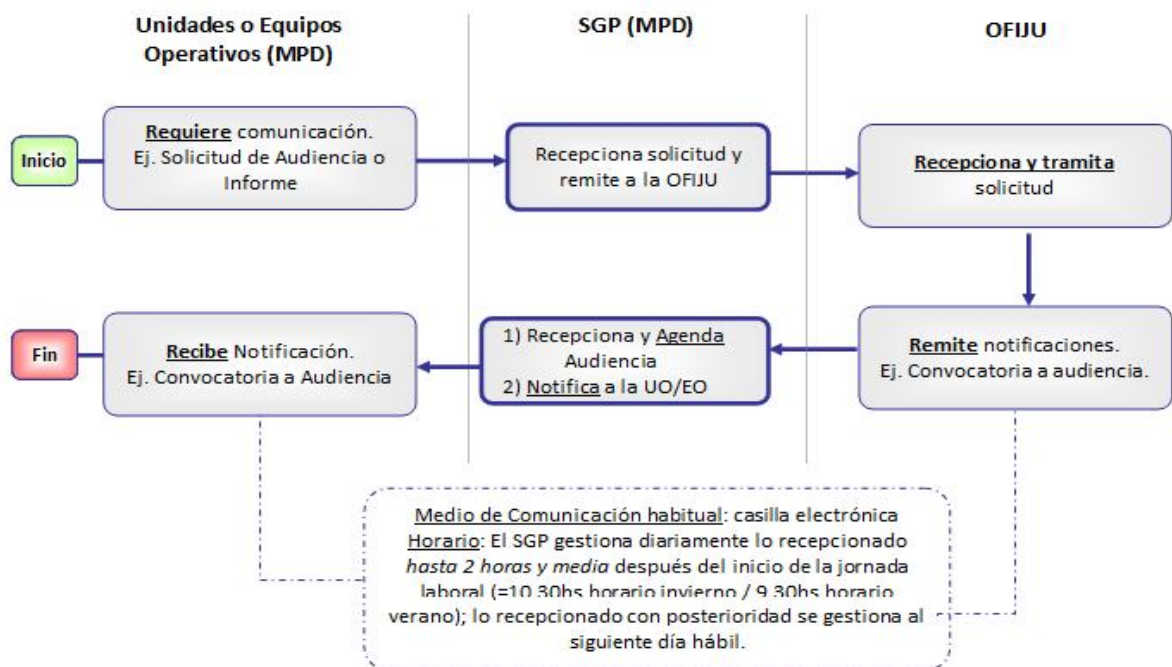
Unidades o Equipos Operativos (MPD)

SGP (MPD)

OFIJU

Inicio

Requiere comunicación. Ej. Solicitud de Audiencia o Informe

Recepciona solicitud y remite a la OFIJU

Recepciona y tramita solicitud

Remite notificaciones. Ej. Convocatoria a audiencia.

1) Recepciona y Agenda Audiencia
2) Notifica a la UO/EO

Recibe Notificación. Ej. Convocatoria a Audiencia

Fin

Medio de Comunicación habitual: casilla electrónica
Horario: El SGP gestiona diariamente lo recepcionado *hasta 2 horas y media* después del inicio de la jornada laboral (=10.30hs horario invierno / 9.30hs horario verano); lo recepcionado con posterioridad se gestiona al siguiente día hábil.